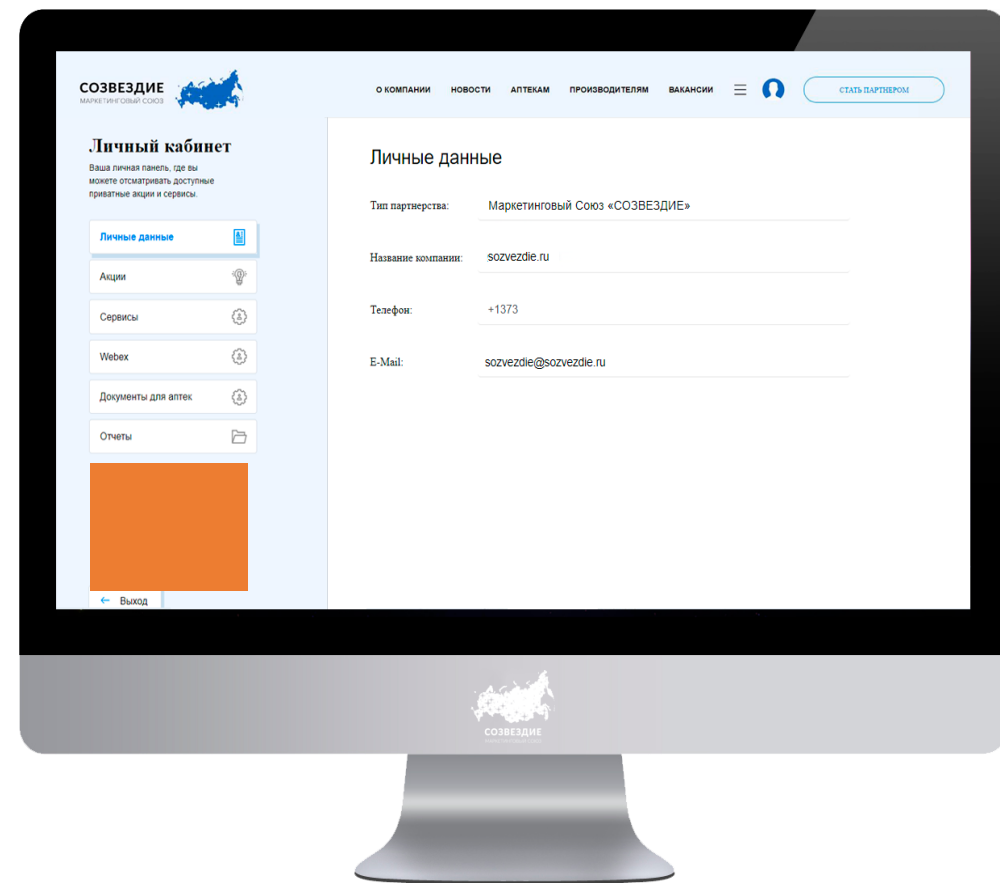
СОЗВЕЗДИЕ
МАРКЕТИНГОВЫЙ СОЮЗ

О КОМПАНИИ НОВОСТИ АПТЕКАМ ПРОИЗВОДИТЕЛЯМ ВАКАНСИИ

СТАТЬ ПАРТНЕРОМ

Личный кабинет
Ваша личная панель, где вы можете отсматривать доступные приватные акции и сервисы.

Личные данные
Акции
Сервисы
Webex
Документы для аптек
Отчеты

Выход

Личные данные

Тип партнерства: Маркетинговый Союз «СОЗВЕЗДИЕ»

Название компании: sozvezdie.ru

Телефон: +1373

E-Mail: sozvezdie@sozvezdie.ru

СОЗВЕЗДИЕ
МАРКЕТИНГОВЫЙ СОЮЗ